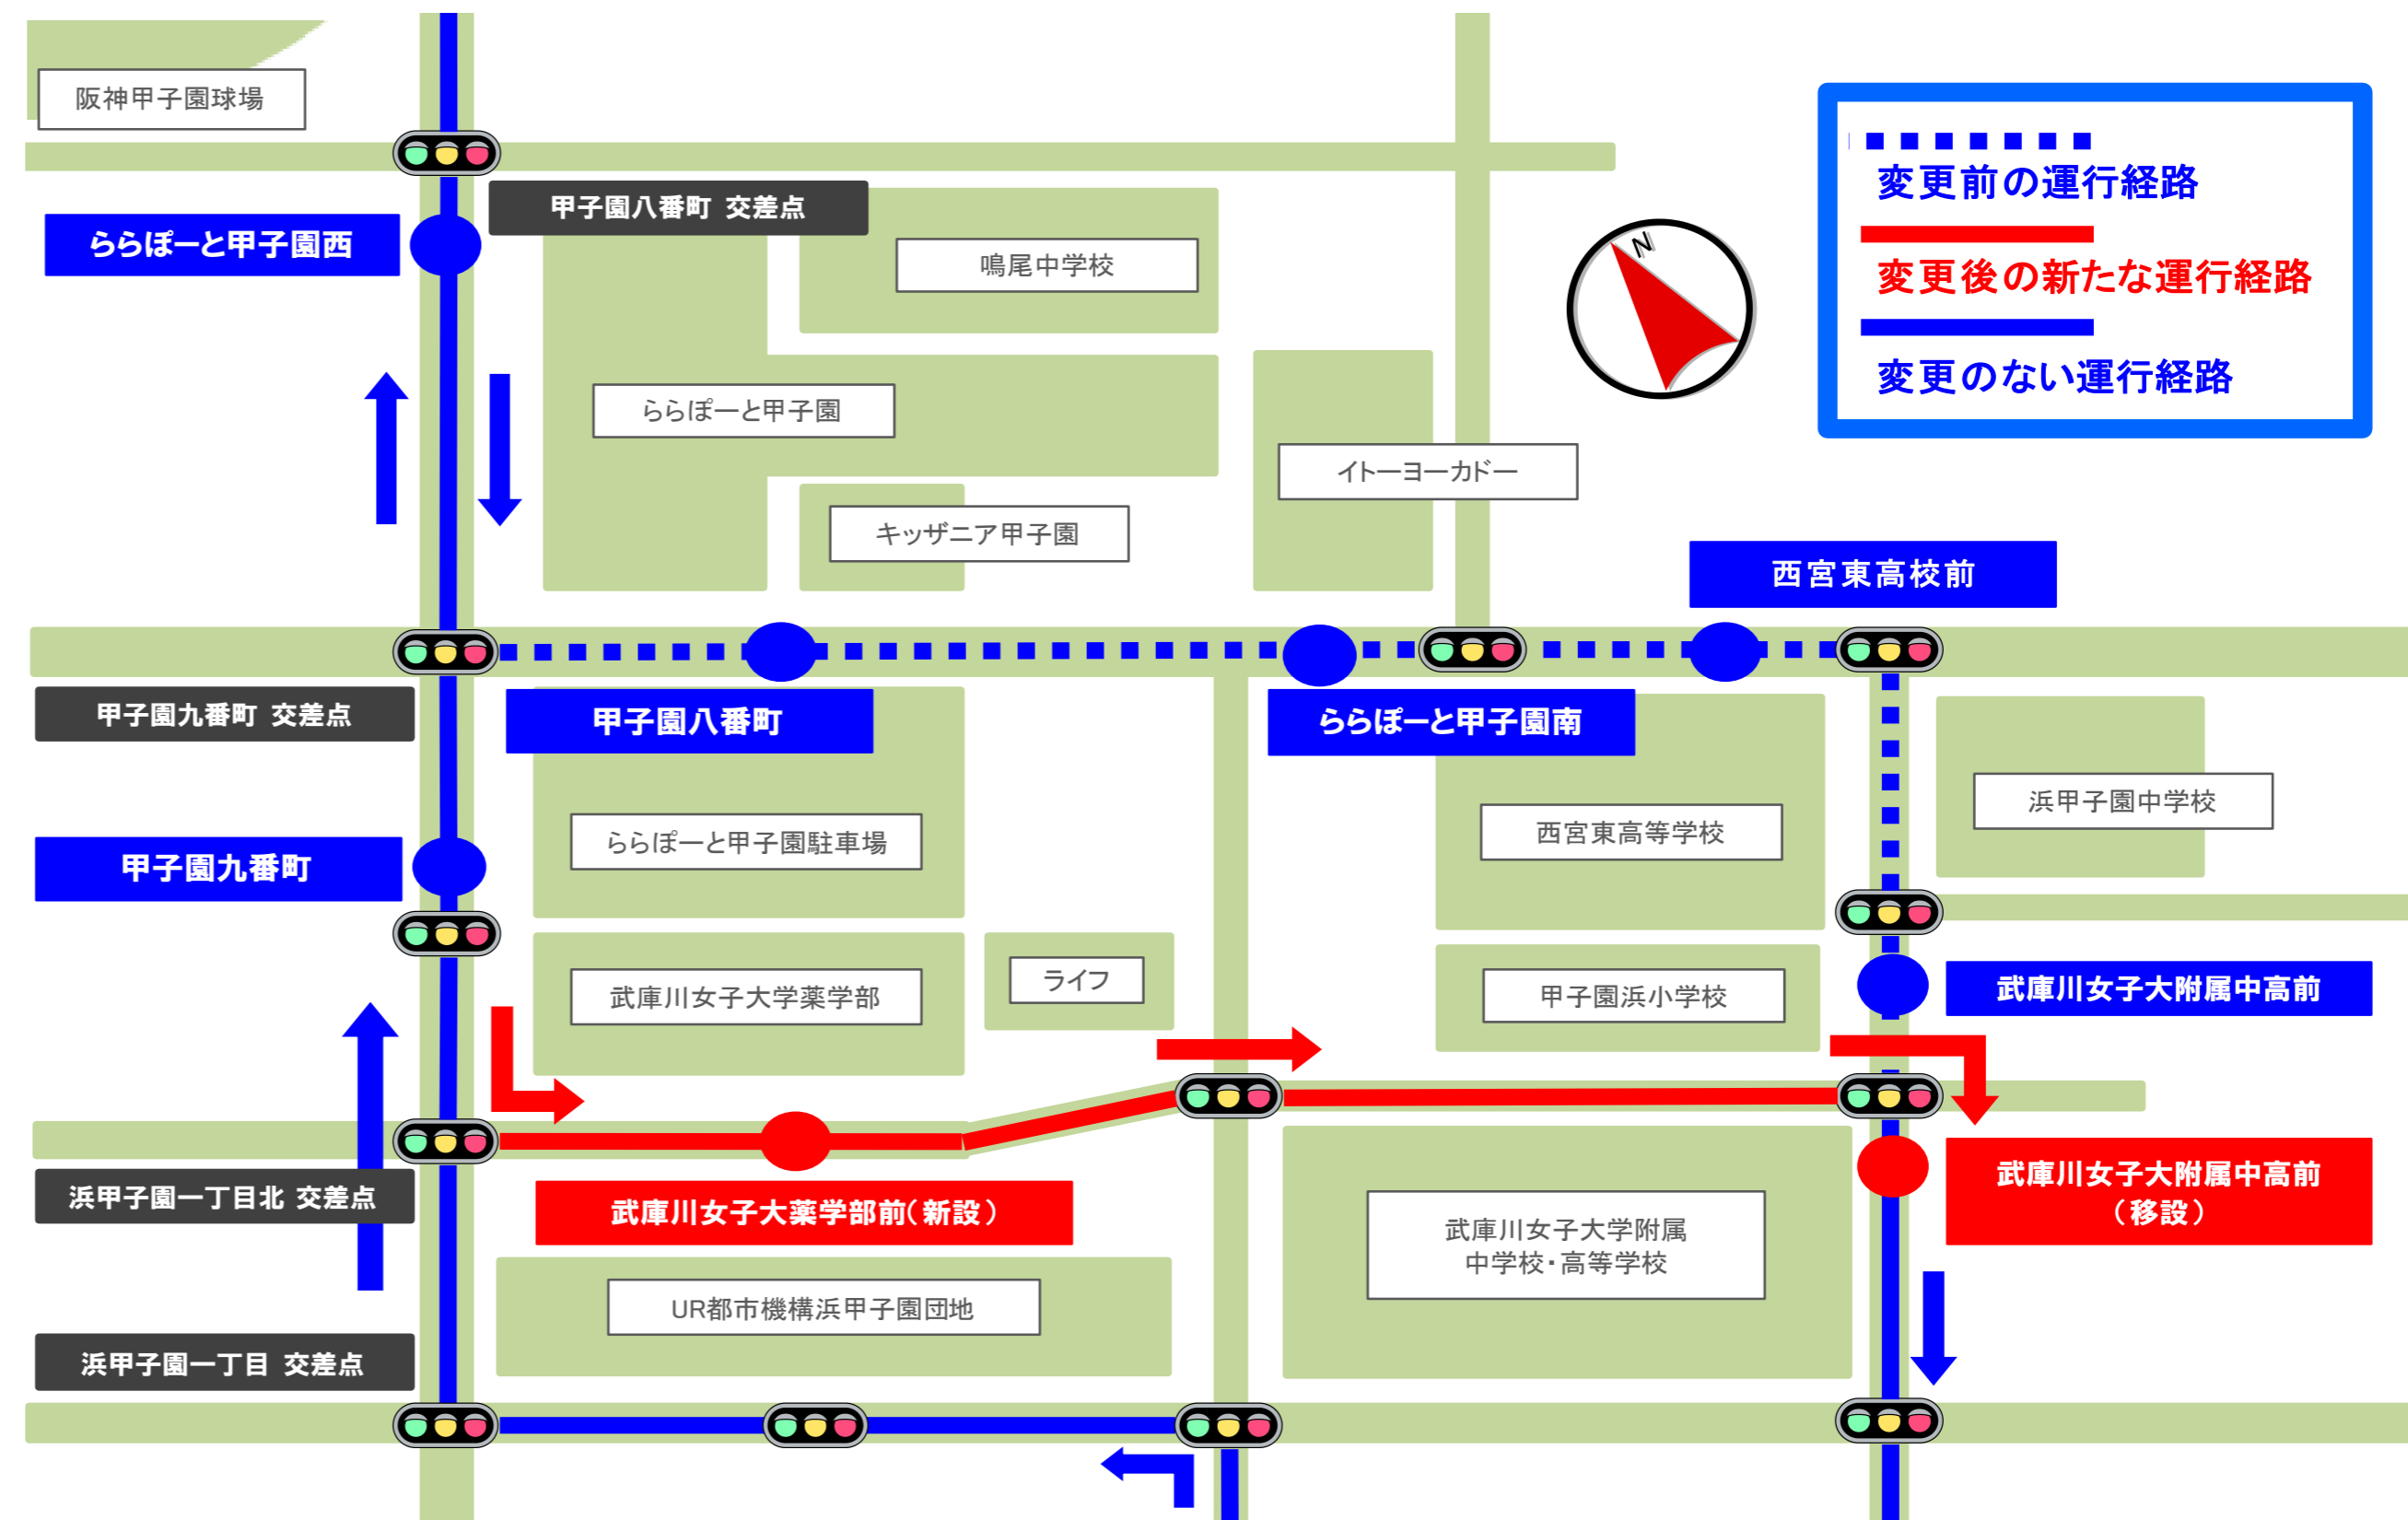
阪神甲子園球場

甲子園八番町 交差点

ららぽーと甲子園西

鳴尾中学校

ららぽーと甲子園

イトーヨーカドー

キッザニア甲子園

変更前の運行経路

変更後の新たな運行経路

変更のない運行経路

N

西宮東高校前

甲子園九番町 交差点

甲子園八番町

ららぽーと甲子園南

浜甲子園中学校

ららぽーと甲子園駐車場

西宮東高等学校

甲子園九番町

武庫川女子大学薬学部

ライフ

甲子園浜小学校

武庫川女子大附属中高前

武庫川女子大附属中高前（移設）

浜甲子園一丁目北 交差点

武庫川女子大薬学部前（新設）

武庫川女子大学附属中学校・高等学校

UR都市機構浜甲子園団地

浜甲子園一丁目 交差点